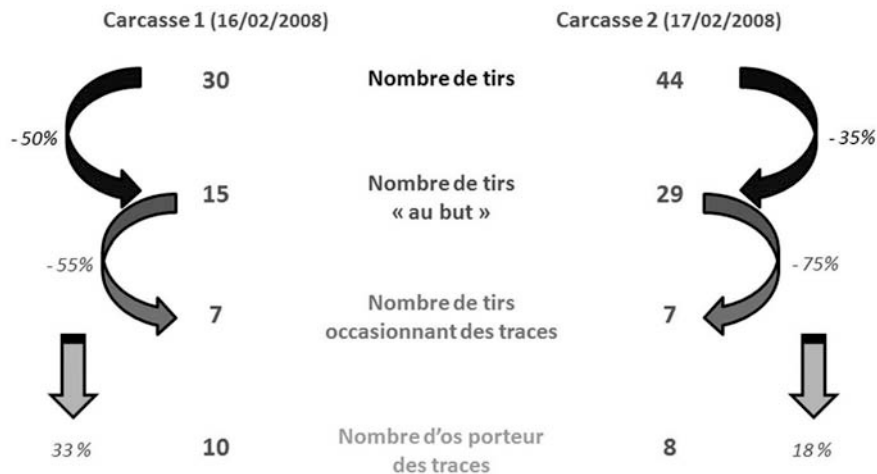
Carcasse 1 (16/02/2008)

Carcasse 2 (17/02/2008)

- 50%

30

Nombre de tirs

44

- 35%

15

Nombre de tirs « au but »

29

- 55%

- 75%

7

Nombre de tirs occasionnant des traces

7

33 %

10

Nombre d'os porteur des traces

8

18 %